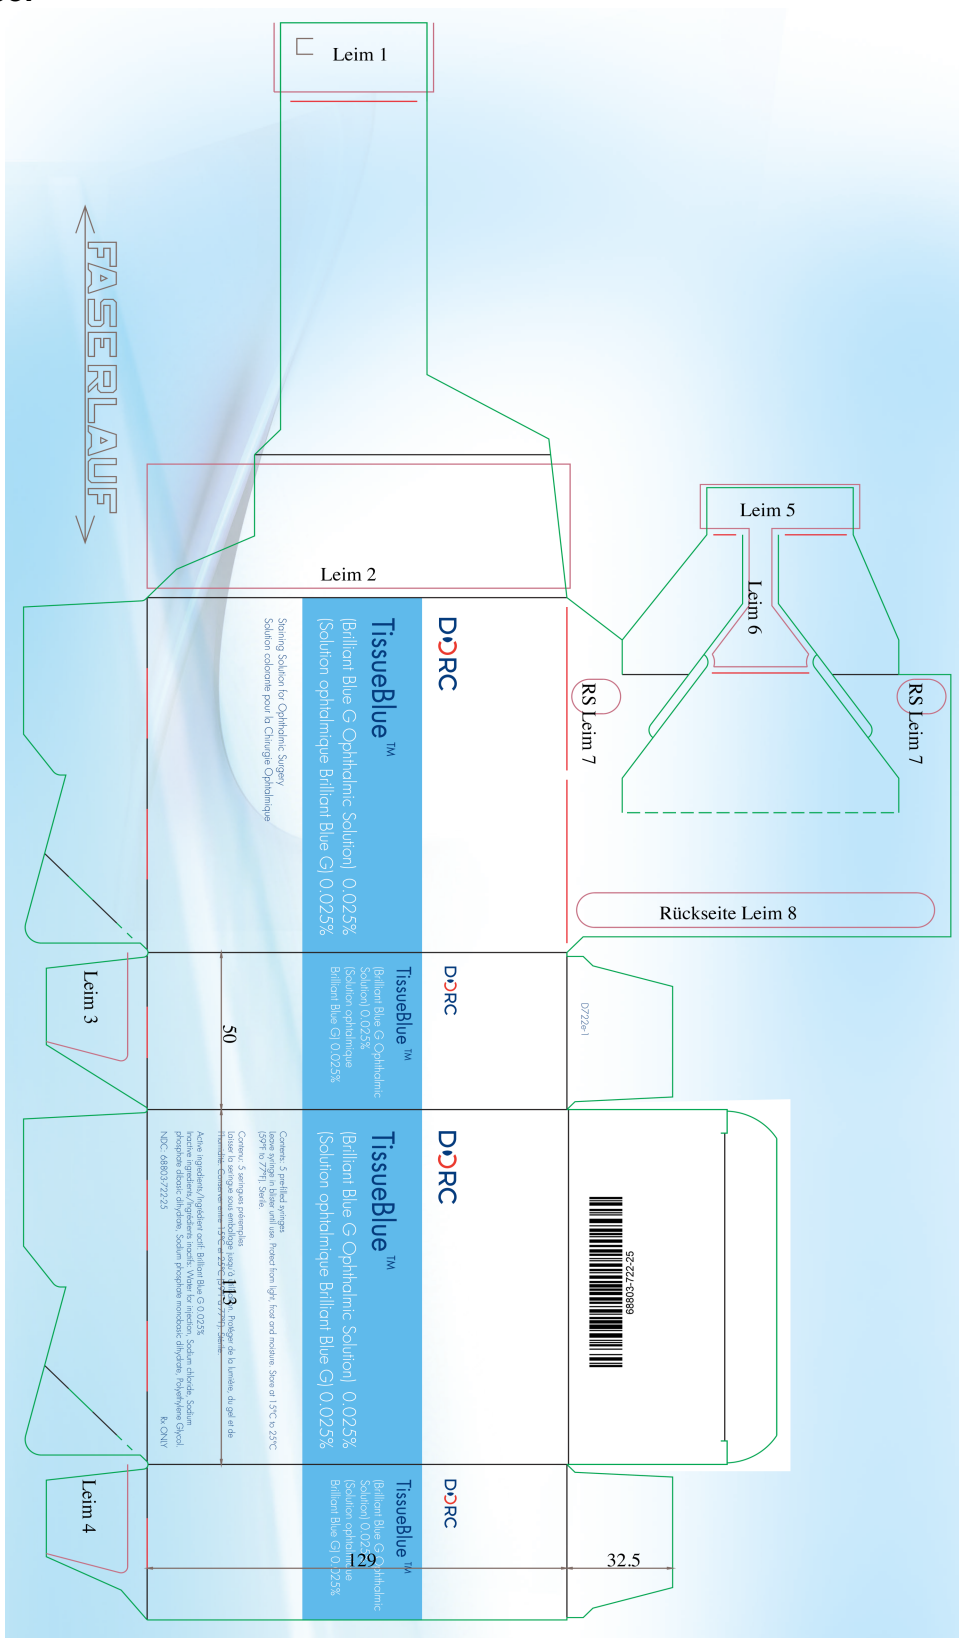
Leim 1

FASERLAUF

Leim 5

Leim 6

Leim 2

RS Leim 7

RS Leim 7

DORC

TissueBlue ™
(Brilliant Blue G Ophthalmic Solution) 0.025%
(Solution ophtalmique Brilliant Blue G) 0.025%

Staining Solution for Ophthalmic Surgery
Solution colorante pour la Chirurgie Ophtalmique

Rückseite Leim 8

Leim 3

50

DORC

TissueBlue ™
(Brilliant Blue G Ophthalmic Solution) 0.025%
(Solution ophtalmique Brilliant Blue G) 0.025%

D722e-1

DORC

TissueBlue ™
(Brilliant Blue G Ophthalmic Solution) 0.025%
(Solution ophtalmique Brilliant Blue G) 0.025%

Contents: 5 prefilled syringes
Leave syringe in blister until use. Protect from light, frost and moisture. Store at 15°C to 25°C (59°F to 77°F). Sterile.

Contenu: 5 seringues préemplies
Laisser la seringue sous emballage jusqu'à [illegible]. Protéger de la lumière, du gel et de l'humidité. Conserver entre 15°C et 25°C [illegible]. Stérile.

113

Active ingredient/Ingrédient actif: Brilliant Blue G 0.025%
Inactive ingredients/Ingrédients inactifs: Water for injection, Sodium chloride, Sodium phosphate dibasic dihydrate, Sodium phosphate monobasic dihydrate, Polyethylene Glycol.

NDC 68803-722-25

Rx ONLY

68803-722-25

Leim 4

DORC

TissueBlue ™
(Brilliant Blue G Ophthalmic Solution) 0.025%
(Solution ophtalmique Brilliant Blue G) 0.025%

129

32.5